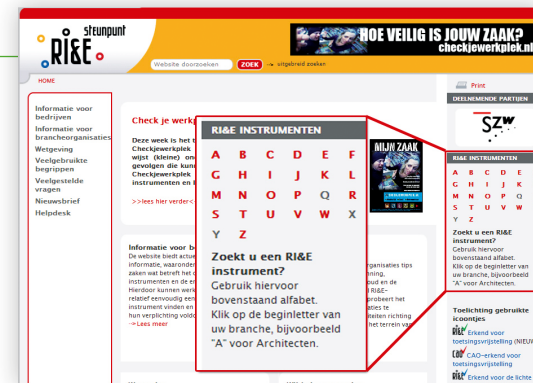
steunpunt RI&E

Website doorzoeken ZOEK → uitgebreid zoeken

HOE VEILIG IS JOUW ZAAK? checkjewerkplek.nl

HOME

Informatie voor bedrijven
Informatie voor brancheorganisaties
Wetgeving
Veelgebruikte begrippen
Veelgestelde vragen
Nieuwsbrief
Helpdesk

Check je werk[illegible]

Deze week is het t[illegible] Checkjewerkplek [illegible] wijst (kleine) ond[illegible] gevolgen die kun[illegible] Checkjewerkplek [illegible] instrumenten en d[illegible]

>>lees hier verder<

Informatie voor b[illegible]
De website biedt actue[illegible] informatie, waaronder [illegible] zaken wat betreft het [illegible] instrumenten en de er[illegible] Hierdoor kunnen werk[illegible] relatief eenvoudig een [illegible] instrument vinden en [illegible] hun verplichting voldo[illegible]
→ Lees meer

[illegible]anisaties tips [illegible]ing, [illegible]oud en de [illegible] RI&E– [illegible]probeert het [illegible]alles te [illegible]iteiten richting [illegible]het terrein van

RI&E INSTRUMENTEN

A B C D E F
G H I J K L
M N O P Q R
S T U V W X
Y Z

Zoekt u een RI&E instrument?
Gebruik hiervoor bovenstaand alfabet. Klik op de beginletter van uw branche, bijvoorbeeld "A" voor Architecten.

MIJN ZAAK

Print

DEELNEMENDE PARTIJEN

SZW

RI&E INSTRUMENTEN

A B C D E
G H I J K
M N O P Q
S T U V W
Y Z

Zoekt u een RI&E instrument?
Gebruik hiervoor bovenstaand alfabet. Klik op de beginletter van uw branche, bijvoorbeeld "A" voor Architecten.

Toelichting gebruikte icoontjes

RI&E Erkend voor toetsingsvrijstelling (NIEUW
CAO CAO-erkend voor toetsingsvrijstelling
RI&E Erkend voor de lichte